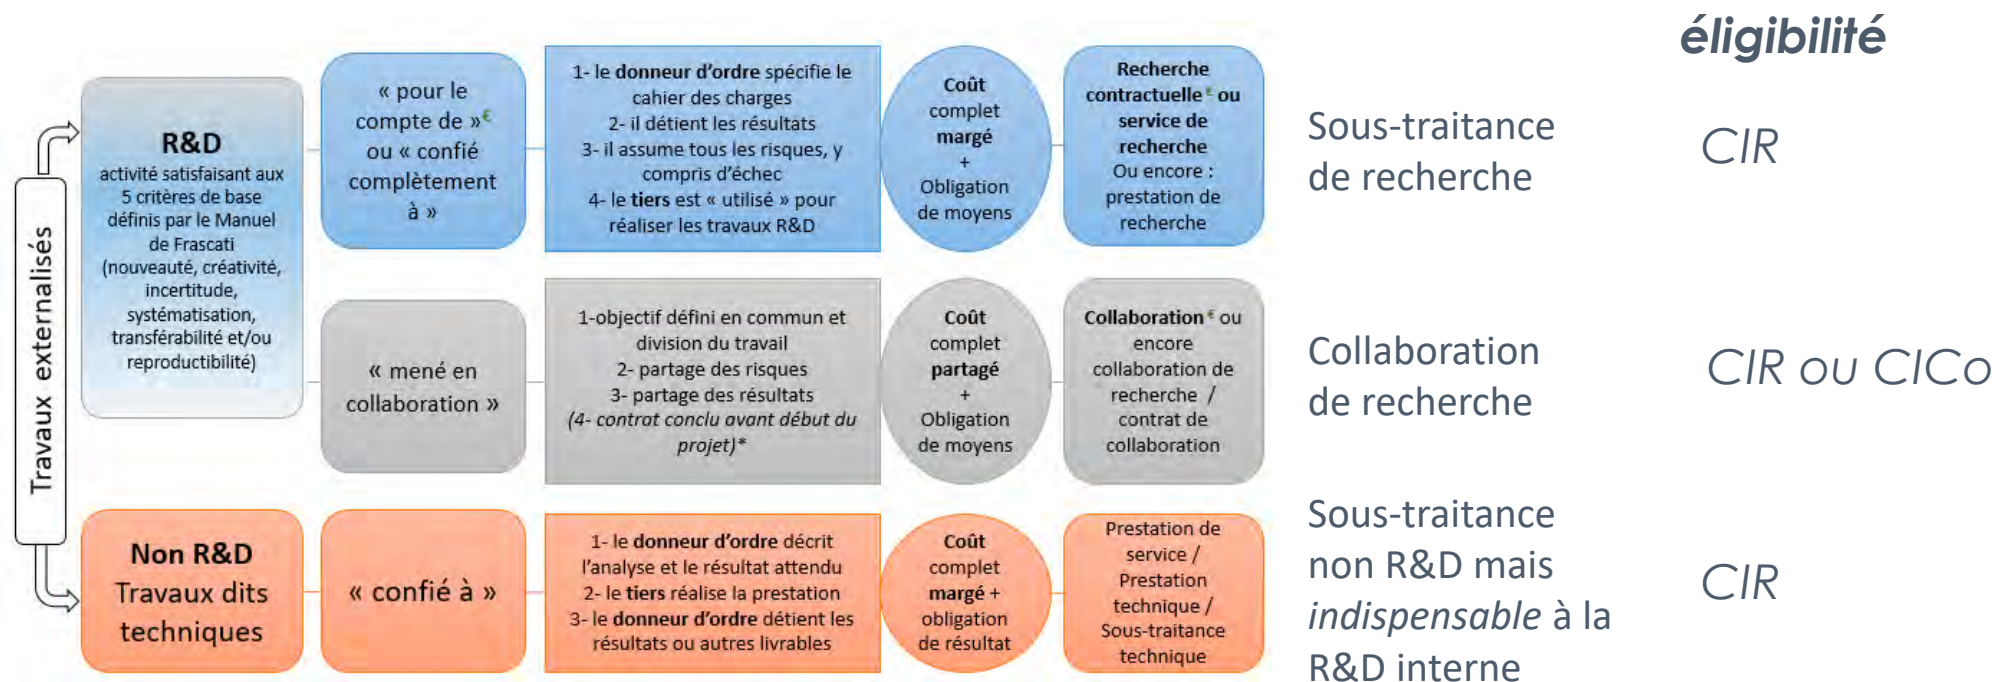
éligibilité

Travaux externalisés

R&D
activité satisfaisant aux 5 critères de base définis par le Manuel de Frascati (nouveauté, créativité, incertitude, systématisation, transférabilité et/ou reproductibilité)

« pour le compte de »€ ou « confié complètement à »

1- le donneur d'ordre spécifie le cahier des charges
2- il détient les résultats
3- il assume tous les risques, y compris d'échec
4- le tiers est « utilisé » pour réaliser les travaux R&D

Coût complet margé + Obligation de moyens

Recherche contractuelle€ ou service de recherche Ou encore : prestation de recherche

Sous-traitance de recherche

CIR

« mené en collaboration »

1-objectif défini en commun et division du travail
2- partage des risques
3- partage des résultats
(4- contrat conclu avant début du projet)*

Coût complet partagé + Obligation de moyens

Collaboration€ ou encore collaboration de recherche / contrat de collaboration

Collaboration de recherche

CIR ou CICo

Non R&D
Travaux dits techniques

« confié à »

1- le donneur d'ordre décrit l'analyse et le résultat attendu
2- le tiers réalise la prestation
3- le donneur d'ordre détient les résultats ou autres livrables

Coût complet margé + obligation de résultat

Prestation de service / Prestation technique / Sous-traitance technique

Sous-traitance non R&D mais *indispensable* à la R&D interne

CIR